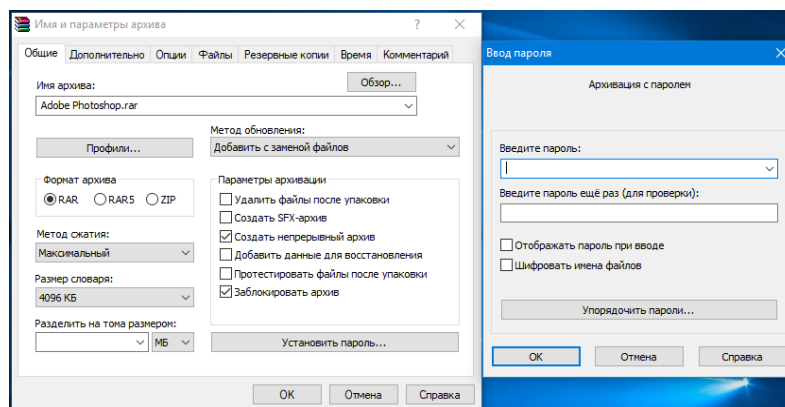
Имя и параметры архива ? ×

Общие | Дополнительно | Опции | Файлы | Резервные копии | Время | Комментарий

Имя архива:
Обзор...
Adobe Photoshop.rar

Метод обновления:
Профили...
Добавить с заменой файлов

Формат архива
RAR RAR5 ZIP

Параметры архивации
Удалить файлы после упаковки
Создать SFX-архив
Создать непрерывный архив
Добавить данные для восстановления
Протестировать файлы после упаковки
Заблокировать архив

Метод сжатия:
Максимальный

Размер словаря:
4096 КБ

Разделить на тома размером:
МБ

Установить пароль...

OK | Отмена | Справка

Ввод пароля ×

Архивация с паролем

Введите пароль:

Введите пароль ещё раз (для проверки):

Отображать пароль при вводе
Шифровать имена файлов

Упорядочить пароли...

OK | Отмена | Справка